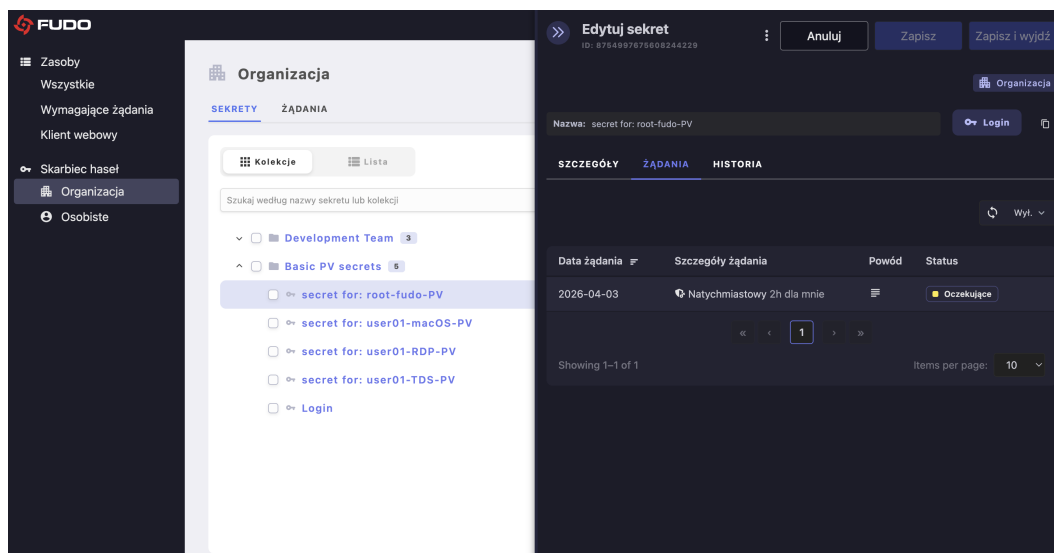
FUDO

Zasoby
Wszystkie
Wymagające żądania
Klient webowy

Skarbiec haseł
Organizacja
Osobiste

Organizacja

SEKRETY ŻĄDANIA

Kolekcje Lista

Szukaj według nazwy sekretu lub kolekcji

Development Team 3
Basic PV secrets 6
secret for: root-fudo-PV
secret for: user01-macOS-PV
secret for: user01-RDP-PV
secret for: user01-TDS-PV
Login

Edytuj sekret
ID: 8754997675608244229

Anuluj Zapisz Zapisz i wyjdź

Organizacja

Nazwa: secret for: root-fudo-PV

Login

SZCZEGÓŁY ŻĄDANIA HISTORIA

Wył.

| Data żądania | Szczegóły żądania | Powód | Status |
|---|---|---|---|
| 2026-04-03 | Natychmiastowy 2h dla mnie | | Oczekujące |

« ‹ 1 › »

Showing 1–1 of 1

Items per page: 10